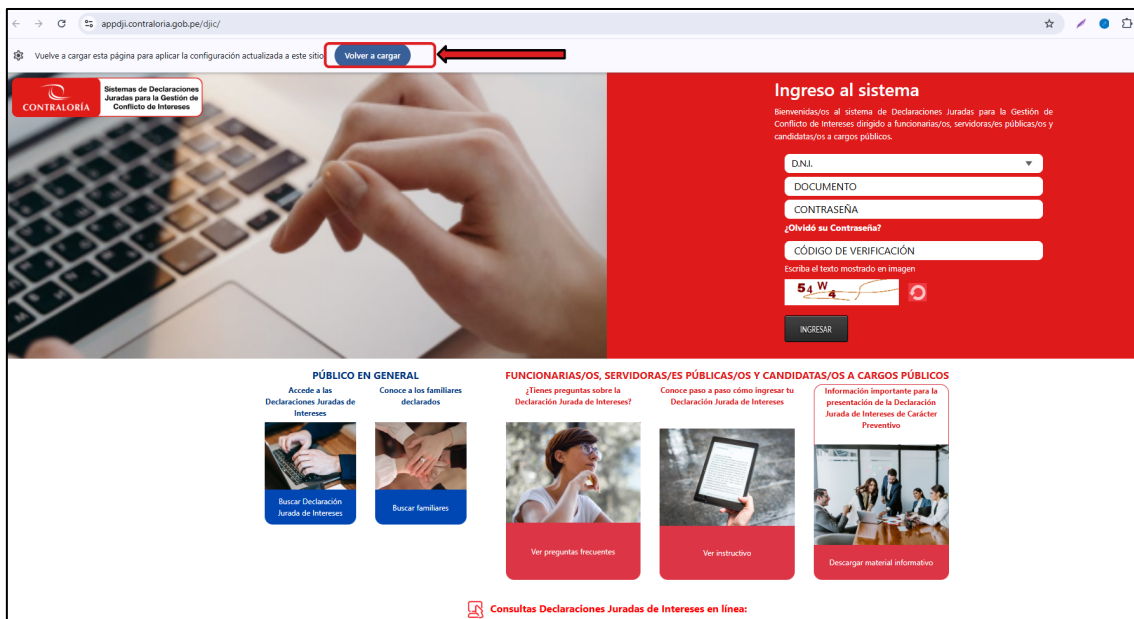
appdji.contraloria.gob.pe/djic/

Vuelve a cargar esta página para aplicar la configuración actualizada a este sitio

Volver a cargar

CONTRALORÍA

Sistemas de Declaraciones Juradas para la Gestión de Conflicto de Intereses

Ingreso al sistema

Bienvenidas/os al sistema de Declaraciones Juradas para la Gestión de Conflicto de Intereses dirigido a funcionarias/os, servidoras/es públicas/os y candidatas/os a cargos públicos.

D.N.I.

DOCUMENTO

CONTRASEÑA

¿Olvidó su Contraseña?

CÓDIGO DE VERIFICACIÓN

Escriba el texto mostrado en imagen

54W4

INGRESAR

PÚBLICO EN GENERAL

Accede a las Declaraciones Juradas de Intereses

Buscar Declaración Jurada de Intereses

Conoce a los familiares declarados

Buscar familiares

FUNCIONARIAS/OS, SERVIDORAS/ES PÚBLICAS/OS Y CANDIDATAS/OS A CARGOS PÚBLICOS

¿Tienes preguntas sobre la Declaración Jurada de Intereses?

Ver preguntas frecuentes

Conoce paso a paso cómo ingresar tu Declaración Jurada de Intereses

Ver instructivo

Información importante para la presentación de la Declaración Jurada de Intereses de Carácter Preventivo

Descargar material informativo

Consultas Declaraciones Juradas de Intereses en línea: